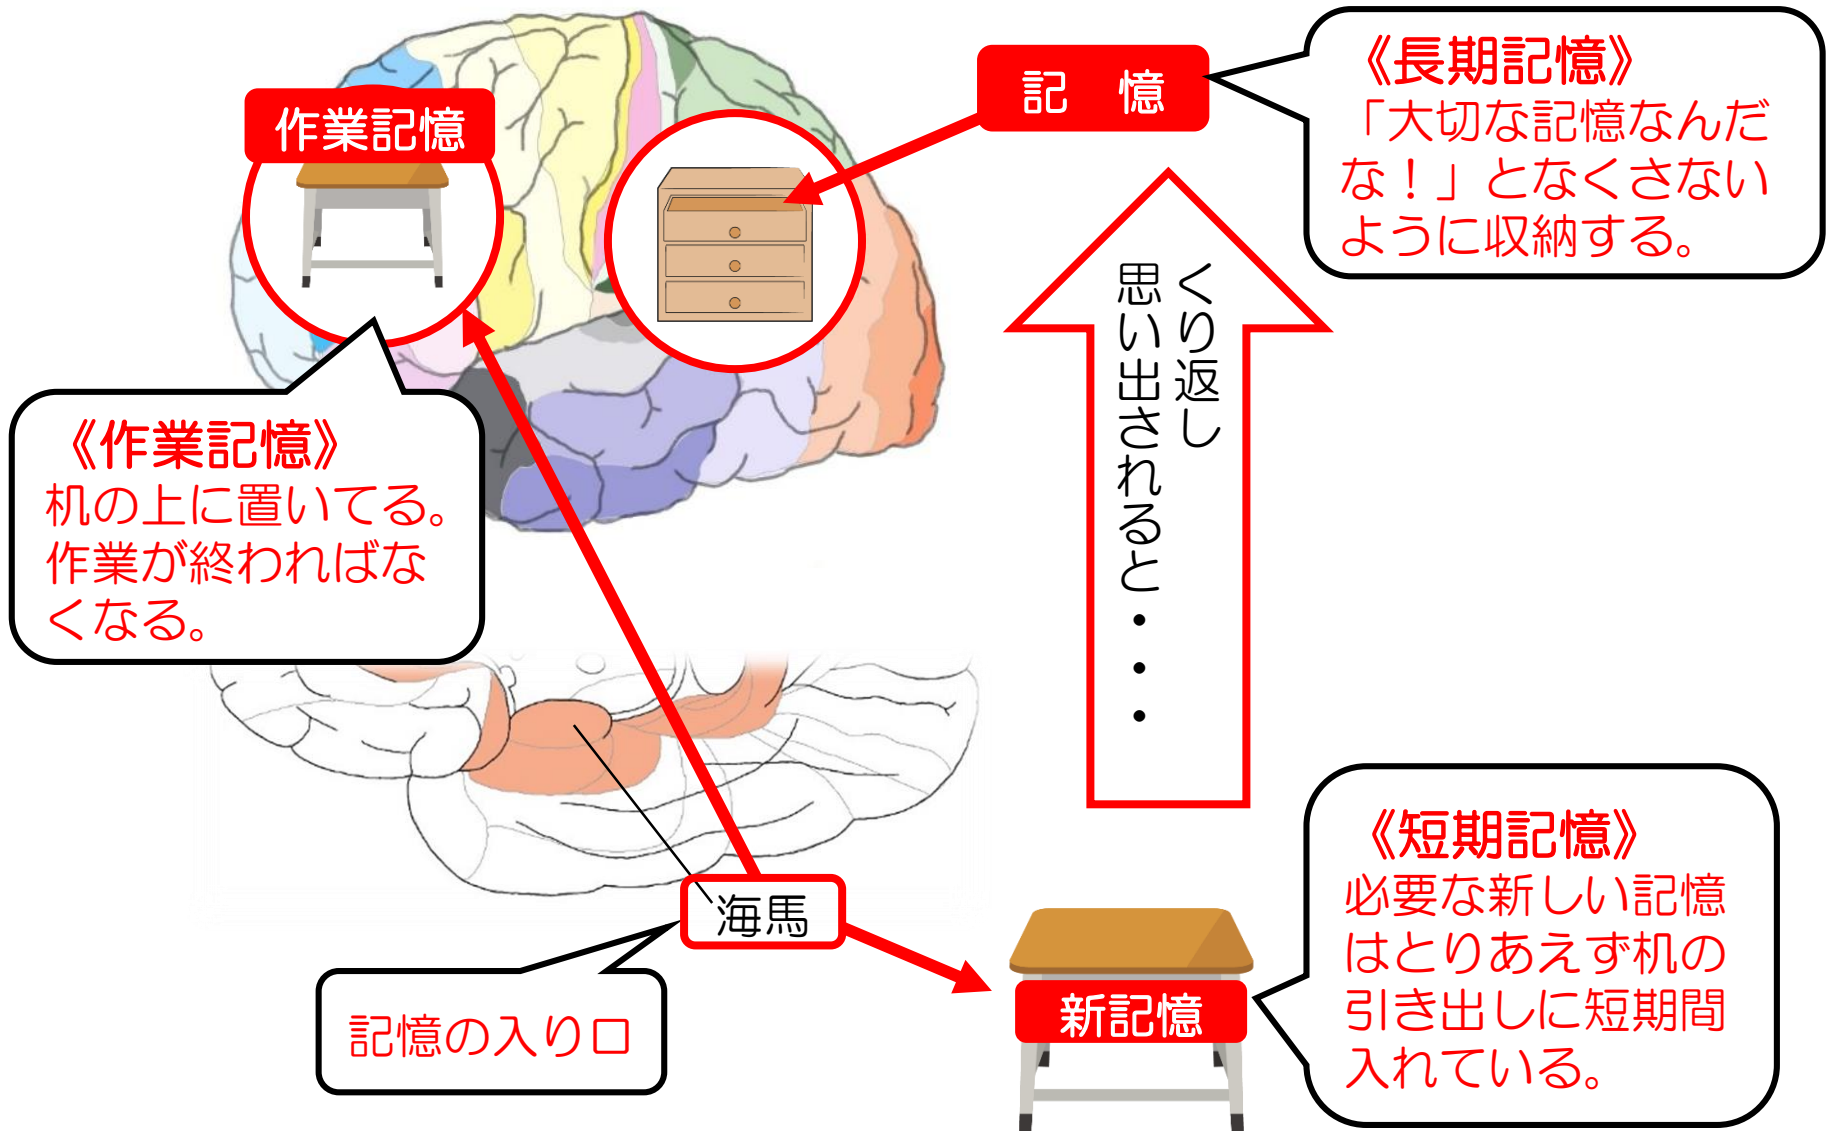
作業記憶

記　憶

《長期記憶》
「大切な記憶なんだな！」となくさないように収納する。

くり返し
思い出されると・・・

《作業記憶》
机の上に置いてる。作業が終わればなくなる。

海馬

記憶の入り口

新記憶

《短期記憶》
必要な新しい記憶はとりあえず机の引き出しに短期間入れている。